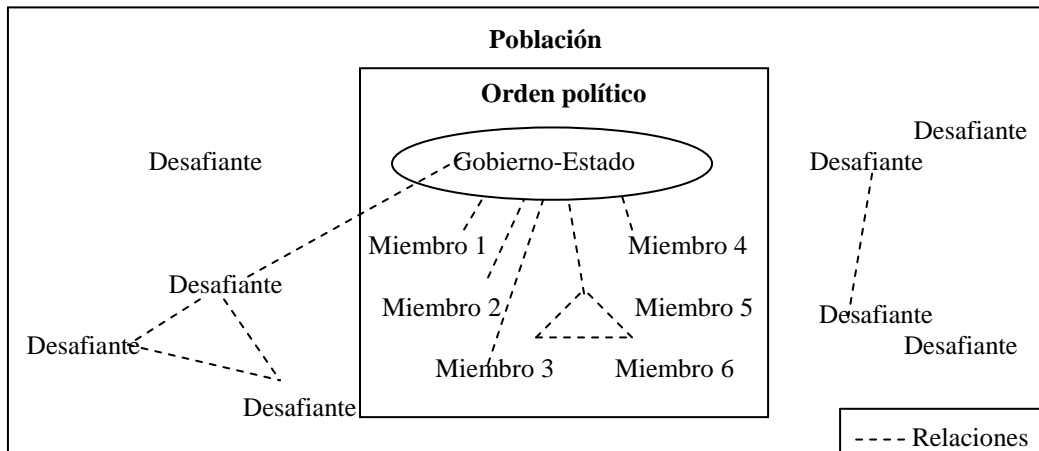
Población

Orden político

Gobierno-Estado

Desafiante

Desafiante

Desafiante

Miembro 1

Miembro 4

Desafiante

Miembro 2

Miembro 5

Desafiante

Desafiante

Desafiante

Miembro 3

Miembro 6

Desafiante

Desafiante

- - - - Relaciones